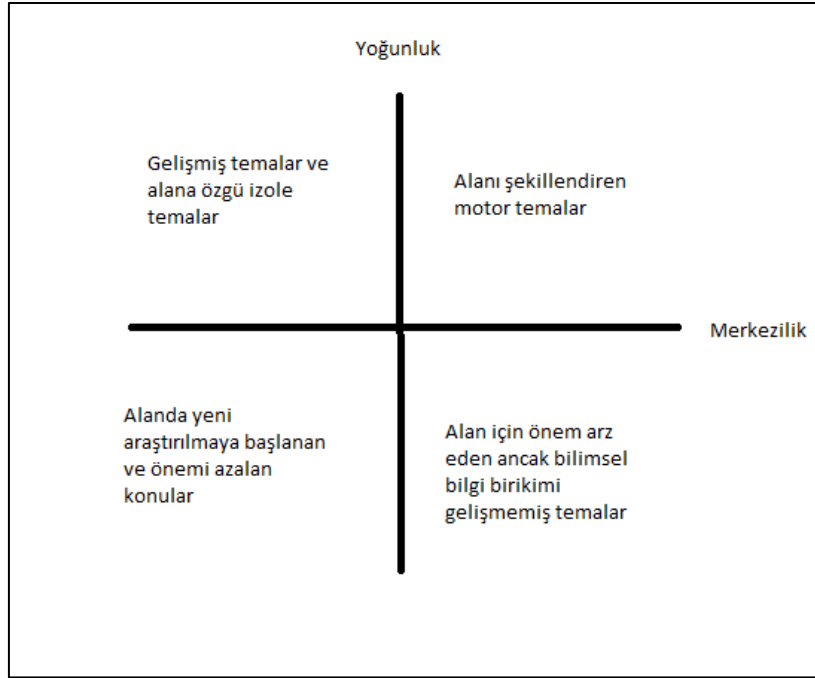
Yoğunluk

Gelişmiş temalar ve alana özgü izole temalar

Alanı şekillendiren motor temalar

Merkezilik

Alanda yeni araştırılmaya başlanan ve önemi azalan konular

Alan için önem arz eden ancak bilimsel bilgi birikimi gelişmemiş temalar